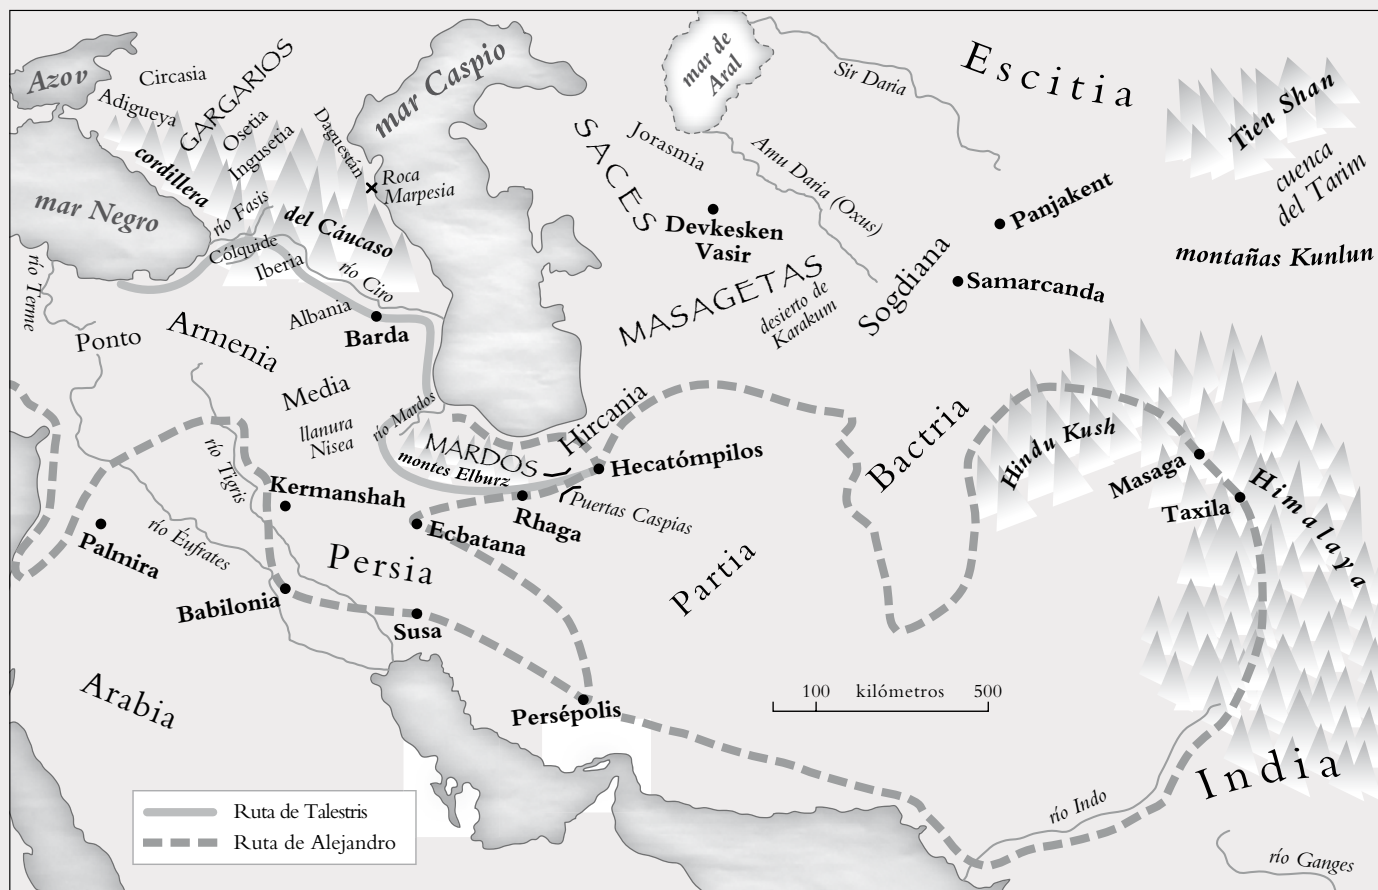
Azov
Circasia
GARGARIOS
Adigueya
Osetia
Ingusetia
Daguestán
mar Caspio
mar de Aral
Sir Daria
Escitia
Tien Shan
cuenca del Tarim
cordillera
del Cáucaso
mar Negro
río Fasis
Roca Marpesia
Cólquide
Iberia
río Ciro
SACES
Jorasmia
Amu Daria (Oxus)
Devkesken Vasir
Panjakent
Sogdiana
Samarcanda
montañas Kunlun
río Terme
Ponto
Armenia
Albania
Barda
MASAGETAS
desierto de Karakum
Media
río Mardos
llanura Nisea
MARDOS
Hircania
montes Elburz
Hecatómpilos
Bactria
Hindu Kush
Masaga
Taxila
Himalaya
río Tigris
Kermanshah
Rhaga
Puertas Caspias
Ecbatana
Palmira
río Éufrates
Persia
Partia
Babilonia
Susa
Arabia
Persépolis
100 kilómetros 500
India
río Indo
río Ganges
Ruta de Talestris
Ruta de Alejandro